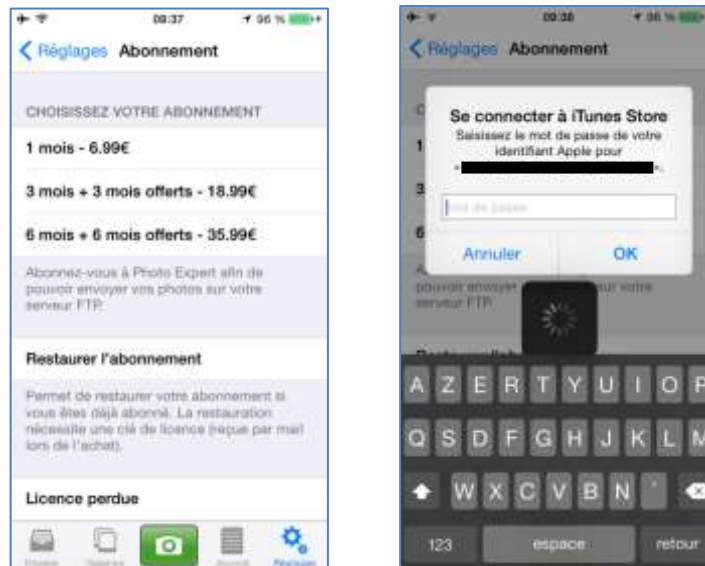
09:37 96 %

Réglages Abonnement

CHOISISSEZ VOTRE ABONNEMENT

1 mois - 6.99€

3 mois + 3 mois offerts - 18.99€

6 mois + 6 mois offerts - 35.99€

Abonnez-vous à Photo Expert afin de pouvoir envoyer vos photos sur votre serveur FTP.

Restaurer l'abonnement

Permet de restaurer votre abonnement si vous êtes déjà abonné. La restauration nécessite une clé de licence (reçue par mail lors de l'achat).

Licence perdue

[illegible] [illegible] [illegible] Réglages

09:38 96 %

Réglages Abonnement

Se connecter à iTunes Store
Saisissez le mot de passe de votre identifiant Apple pour
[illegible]

Mot de passe

Annuler OK

pouvoir envoyer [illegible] sur votre serveur FTP.

A Z E R T Y U I O P
Q S D F G H J K L M
W X C V B N '
123 espace retour